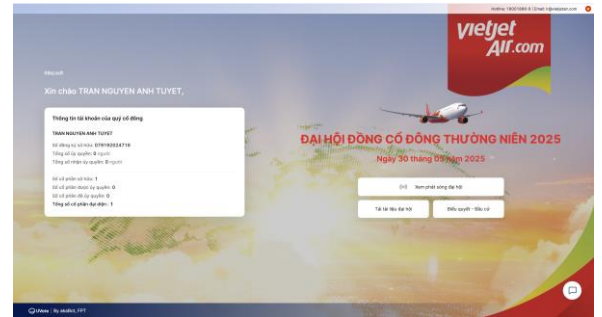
Hotline: 19001886 | Email: ir@vietjetair.com

vietjet Air.com

Xin chào TRAN NGUYEN ANH TUYET,

Thông tin tài khoản của quý cổ đông

TRAN NGUYEN ANH TUYET

Số đăng ký sở hữu: 079192024716
Tổng số ủy quyền: 0 người
Tổng số nhận ủy quyền: 0 người

Số cổ phần sở hữu: 1
Số cổ phần được ủy quyền: 0
Số cổ phần đã ủy quyền: 0
Tổng số cổ phần đại diện: 1

ĐẠI HỘI ĐỒNG CỔ ĐÔNG THƯỜNG NIÊN 2025
Ngày 30 tháng 05 năm 2025

Xem phát sóng đại hội

Tài liệu đại hội

Biểu quyết - Bầu cử

UVote | By akaBot, FPT